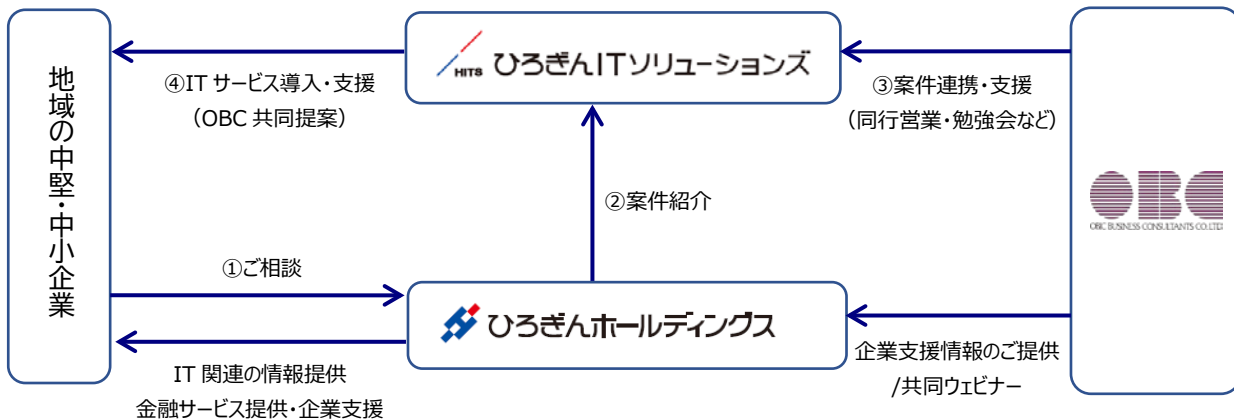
地域の中堅・中小企業

HITS ひろぎんITソリューションズ

④IT サービス導入・支援
（OBC 共同提案）

③案件連携・支援
（同行営業・勉強会など）

②案件紹介

OBC
OBC BUSINESS CONSULTANTS CO.LTD

①ご相談

ひろぎんホールディングス

IT 関連の情報提供
金融サービス提供・企業支援

企業支援情報のご提供
/共同ウェビナー